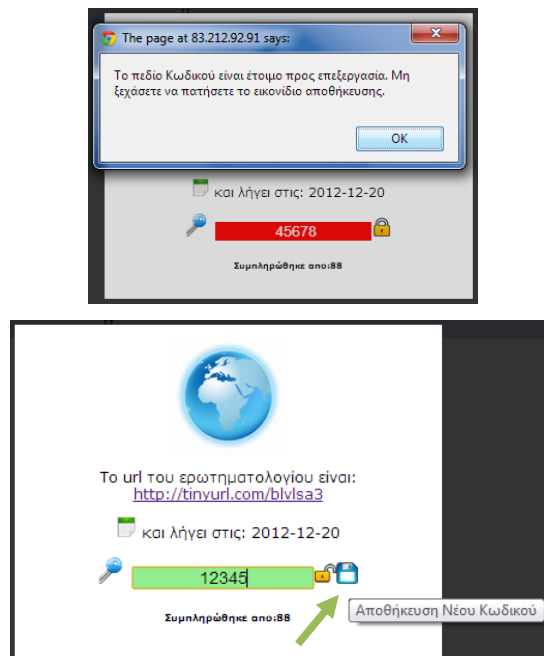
The page at 83.212.92.91 says:

Το πεδίο Κωδικού είναι έτοιμο προς επεξεργασία. Μη ξεχάσετε να πατήσετε το εικονίδιο αποθήκευσης.

OK

και λήγει στις: 2012-12-20

45678

Συμπληρώθηκε απο:88

Το url του ερωτηματολογίου είναι:
http://tinyurl.com/blvlsa3

και λήγει στις: 2012-12-20

12345

Αποθήκευση Νέου Κωδικού

Συμπληρώθηκε απο:88